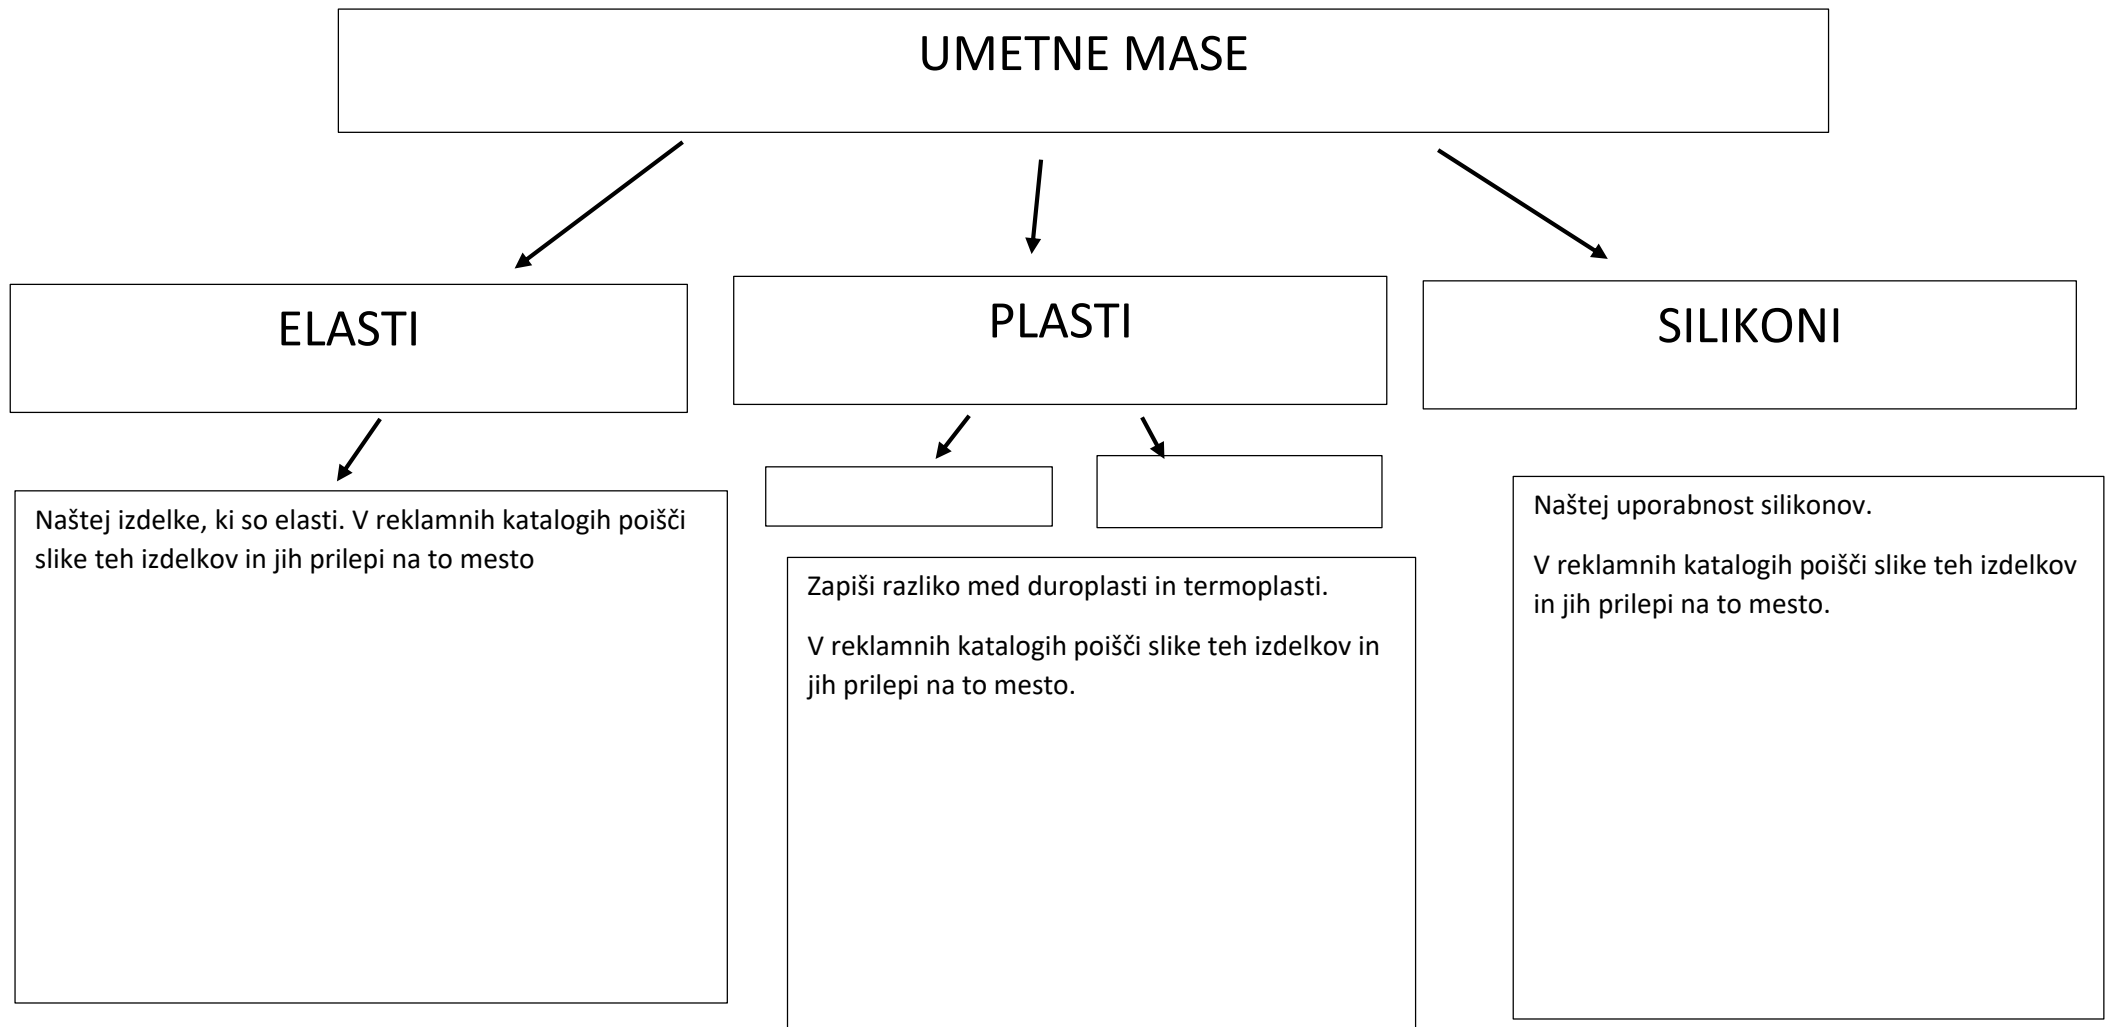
UMETNE MASE

ELASTI

PLASTI

SILIKONI

Naštej izdelke, ki so elasti. V reklamnih katalogih poišči slike teh izdelkov in jih prilepi na to mesto

Zapiši razliko med duroplasti in termoplasti.

V reklamnih katalogih poišči slike teh izdelkov in jih prilepi na to mesto.

Naštej uporabnost silikonov.

V reklamnih katalogih poišči slike teh izdelkov in jih prilepi na to mesto.